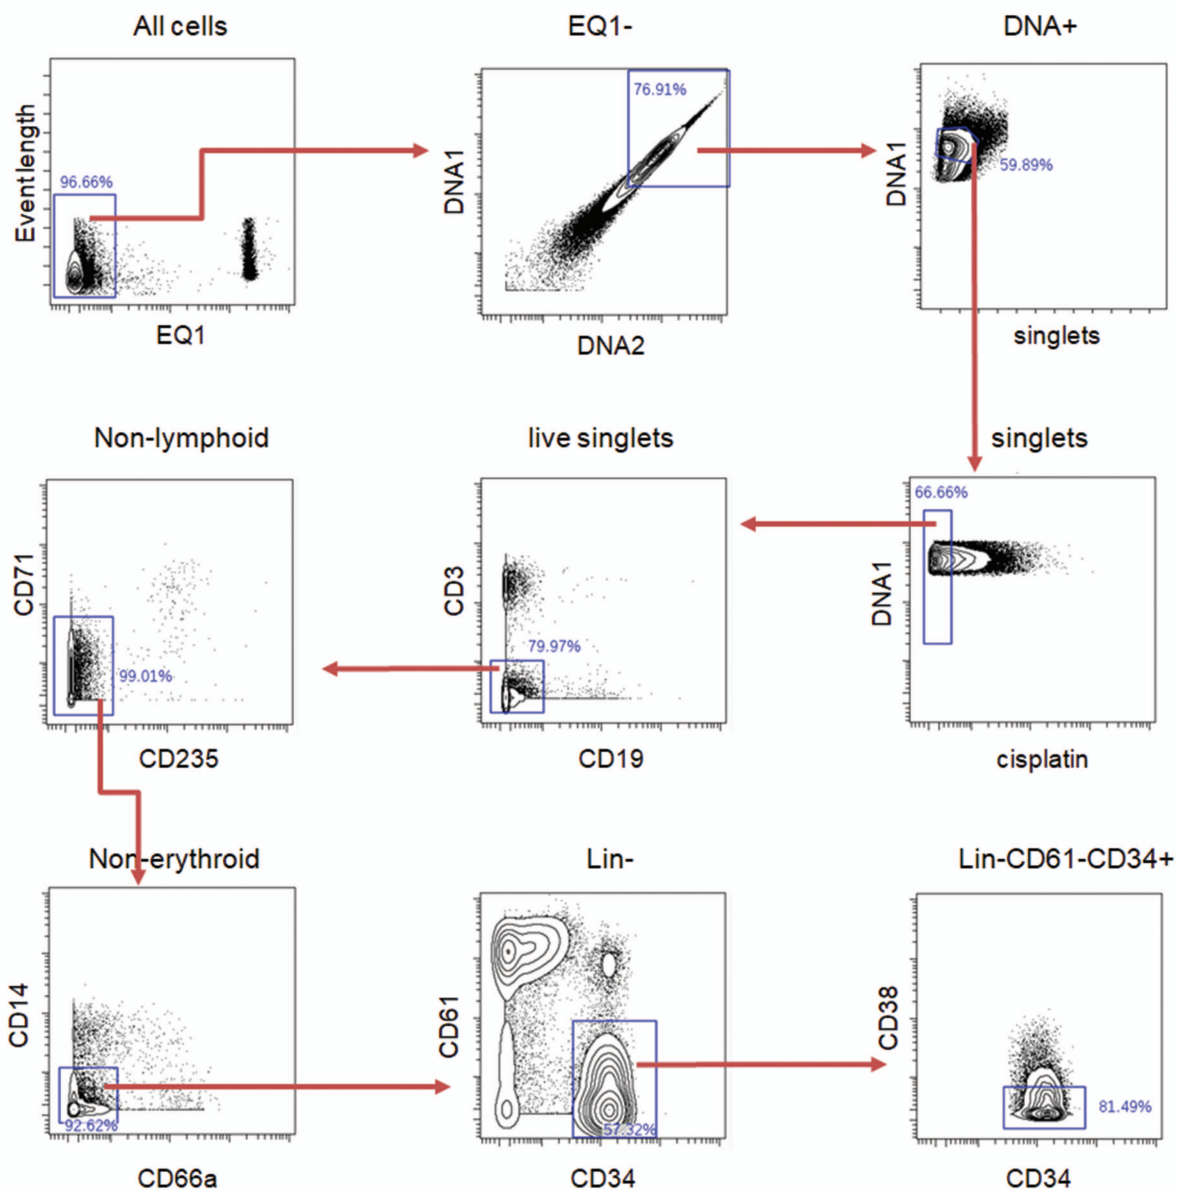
All cells

Event length

96.66%

EQ1

EQ1-

76.91%

DNA1

DNA2

DNA+

DNA1

59.89%

singlets

Non-lymphoid

CD71

99.01%

CD235

live singlets

CD3

79.97%

CD19

singlets

66.66%

DNA1

cisplatin

Non-erythroid

CD14

92.62%

CD66a

Lin-

CD61

57.32%

CD34

Lin-CD61-CD34+

CD38

81.49%

CD34